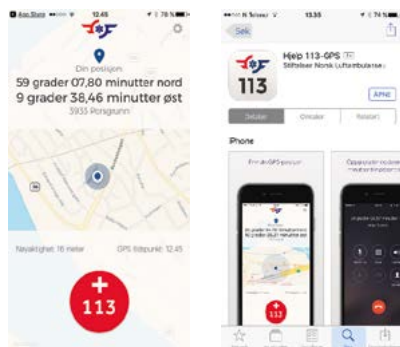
App Store 12.45 78 %

Din posisjon

59 grader 07,80 minutter nord

9 grader 38,46 minutter øst

3933 Porsgrunn

Nøyaktighet: 16 meter

GPS tidspunkt: 12.45

113

N Telenor 13.35 74 %

Søk

113

Hjelp 113-GPS

Stiftelsen Norsk Luftambulanse

ÅPNE

Detaljer

Omtaler

Relaterte

iPhone

113